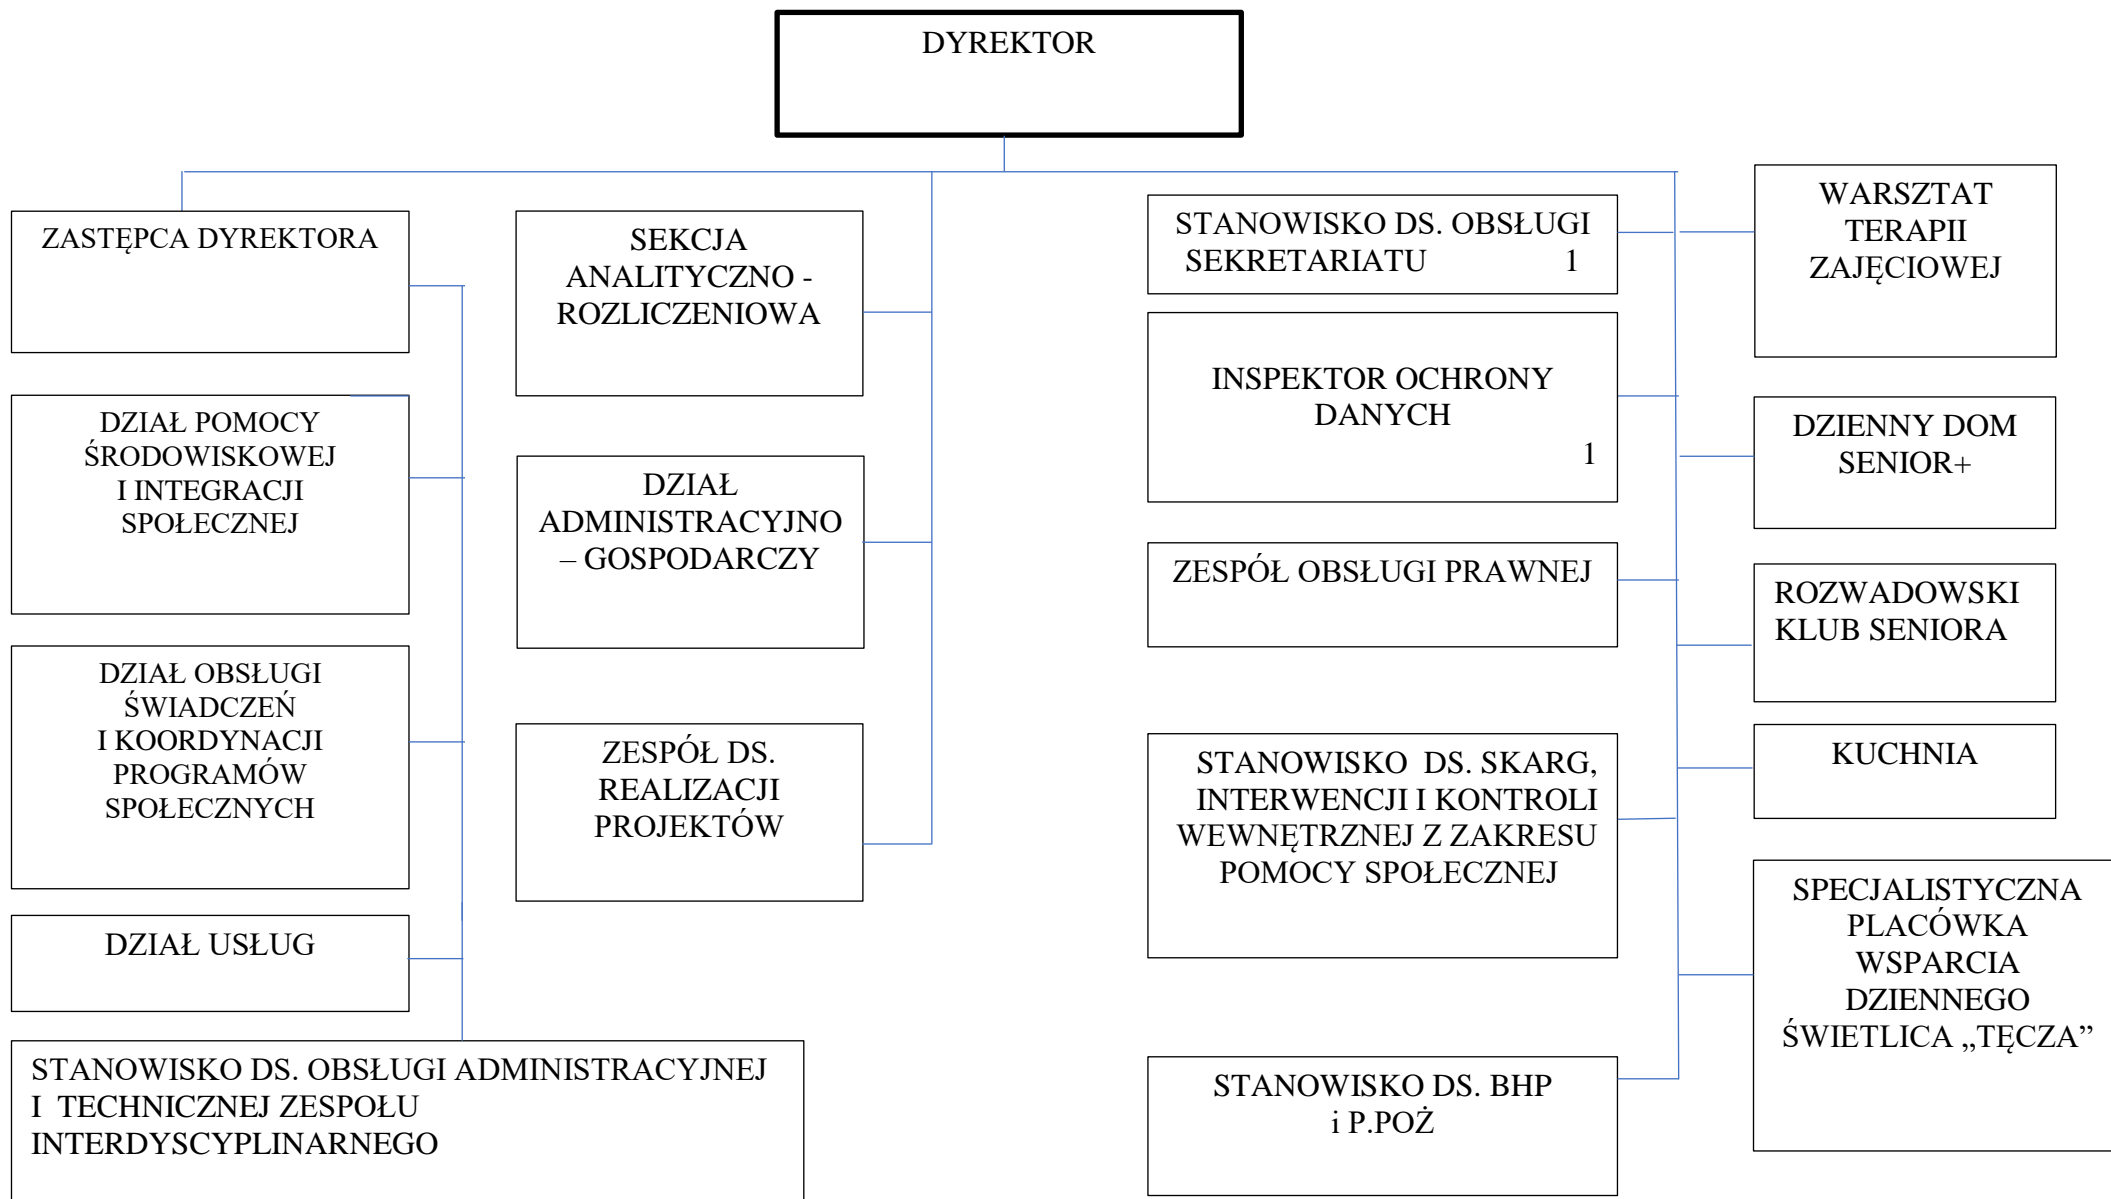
DYREKTOR

ZASTĘPCA DYREKTORA

DZIAŁ POMOCY ŚRODOWISKOWEJ I INTEGRACJI SPOŁECZNEJ

DZIAŁ OBSŁUGI ŚWIADCZEŃ I KOORDYNACJI PROGRAMÓW SPOŁECZNYCH

DZIAŁ USŁUG

STANOWISKO DS. OBSŁUGI ADMINISTRACYJNEJ I TECHNICZNEJ ZESPOŁU INTERDYSCYPLINARNEGO

SEKCJA ANALITYCZNO - ROZLICZENIOWA

DZIAŁ ADMINISTRACYJNO – GOSPODARCZY

ZESPÓŁ DS. REALIZACJI PROJEKTÓW

STANOWISKO DS. OBSŁUGI SEKRETARIATU 1

INSPEKTOR OCHRONY DANYCH 1

ZESPÓŁ OBSŁUGI PRAWNEJ

STANOWISKO DS. SKARG, INTERWENCJI I KONTROLI WEWNĘTRZNEJ Z ZAKRESU POMOCY SPOŁECZNEJ

STANOWISKO DS. BHP i P.POŻ

WARSZTAT TERAPII ZAJĘCIOWEJ

DZIENNY DOM SENIOR+

ROZWADOWSKI KLUB SENIORA

KUCHNIA

SPECJALISTYCZNA PLACÓWKA WSPARCIA DZIENNEGO ŚWIETLICA „TĘCZA”